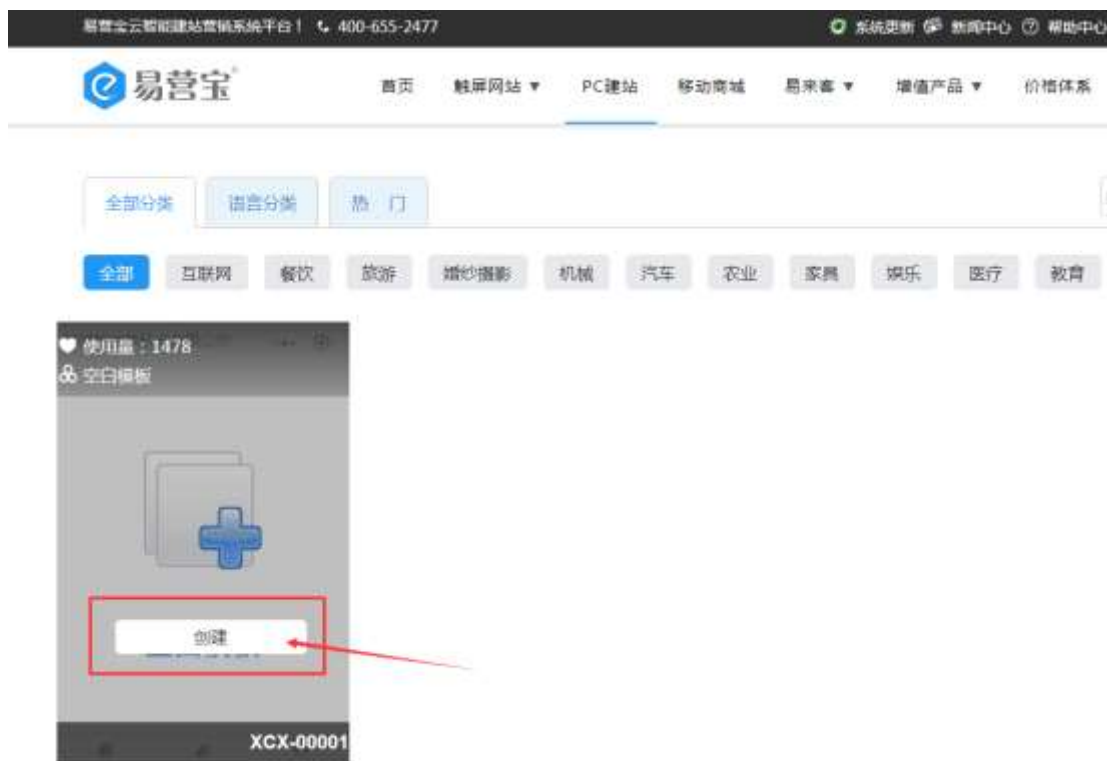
易营宝云智能建站营销系统平台！ 400-655-2477

系统更新 新闻中心 帮助中心

易营宝

首页 触屏网站 ▼ PC建站 移动商城 易来客 ▼ 增值产品 ▼ 价格体系

全部分类 语言分类 热门

全部 互联网 餐饮 旅游 婚纱摄影 机械 汽车 农业 家具 娱乐 医疗 教育

使用量：1478
空白模板

创建

XCX-00001